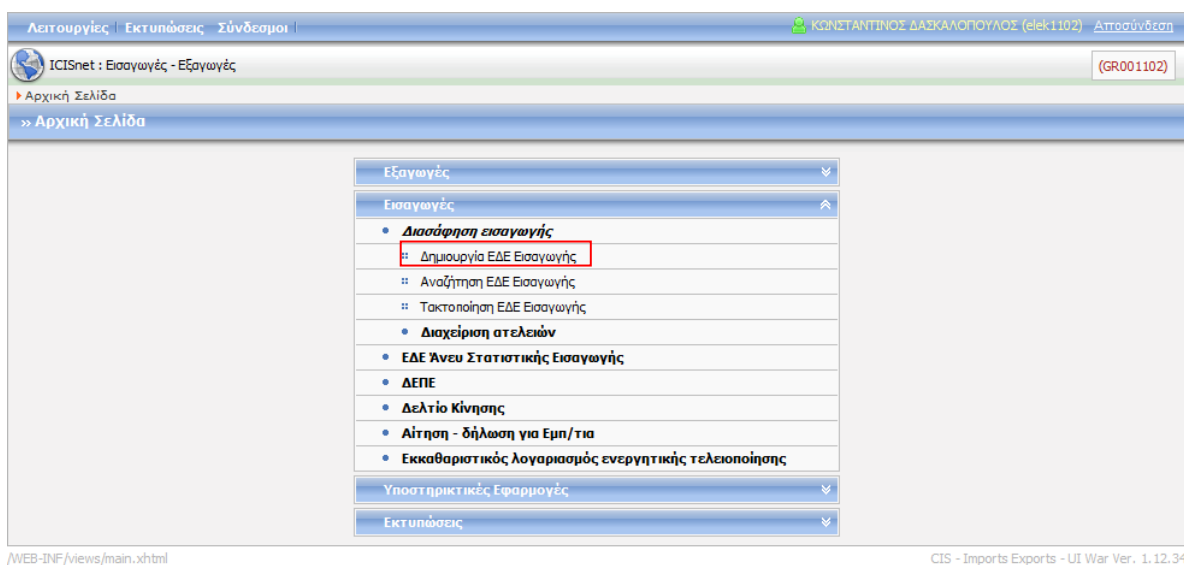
Λειτουργίες | Εκτυπώσεις | Σύνδεσμοι

ΚΩΝΣΤΑΝΤΙΝΟΣ ΔΑΣΚΑΛΟΠΟΥΛΟΣ (elek1102) Αποσύνδεση

ICISnet : Εισαγωγές - Εξαγωγές

(GR001102)

Αρχική Σελίδα

» Αρχική Σελίδα

Εξαγωγές

Εισαγωγές

Διασάφηση εισαγωγής

Δημιουργία ΕΔΕ Εισαγωγής

Αναζήτηση ΕΔΕ Εισαγωγής

Τακτοποίηση ΕΔΕ Εισαγωγής

Διαχείριση ατελειών

ΕΔΕ Άνευ Στατιστικής Εισαγωγής

ΔΕΠΕ

Δελτίο Κίνησης

Αίτηση - δήλωση για Εμπ/τια

Εκκαθαριστικός λογαριασμός ενεργητικής τελειοποίησης

Υποστηρικτικές Εφαρμογές

Εκτυπώσεις

/WEB-INF/views/main.xhtml

CIS - Imports Exports - UI War Ver. 1.12.34